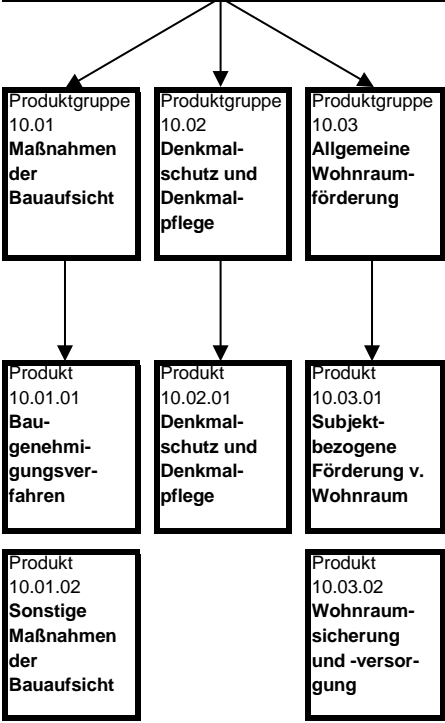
Produktgruppe 10.01
**Maßnahmen der Bauaufsicht**

Produktgruppe 10.02
**Denkmalschutz und Denkmalpflege**

Produktgruppe 10.03
**Allgemeine Wohnraumförderung**

Produkt 10.01.01
**Baugenehmigungsverfahren**

Produkt 10.02.01
**Denkmalschutz und Denkmalpflege**

Produkt 10.03.01
**Subjektbezogene Förderung v. Wohnraum**

Produkt 10.01.02
**Sonstige Maßnahmen der Bauaufsicht**

Produkt 10.03.02
**Wohnraumsicherung und -versorgung**